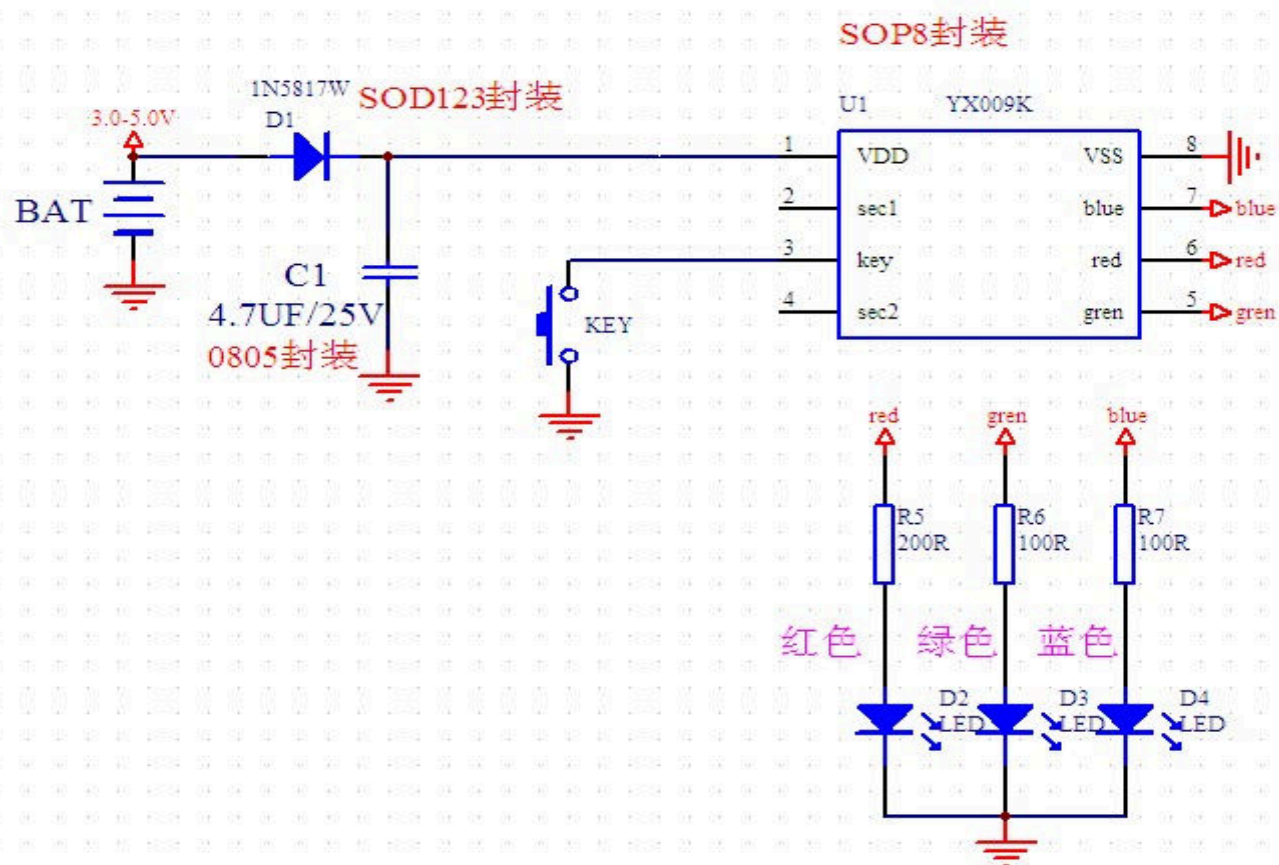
SOP8封装

1N5817W
D1
SOD123封装

3.0-5.0V

BAT

C1
4.7UF/25V
0805封装

KEY

U1
YX009K

1 VDD
2 sec1
3 key
4 sec2

VSS 8
blue 7
red 6
gren 5

blue
red
gren

red
gren
blue

R5
200R

R6
100R

R7
100R

红色
绿色
蓝色

D2
LED

D3
LED

D4
LED